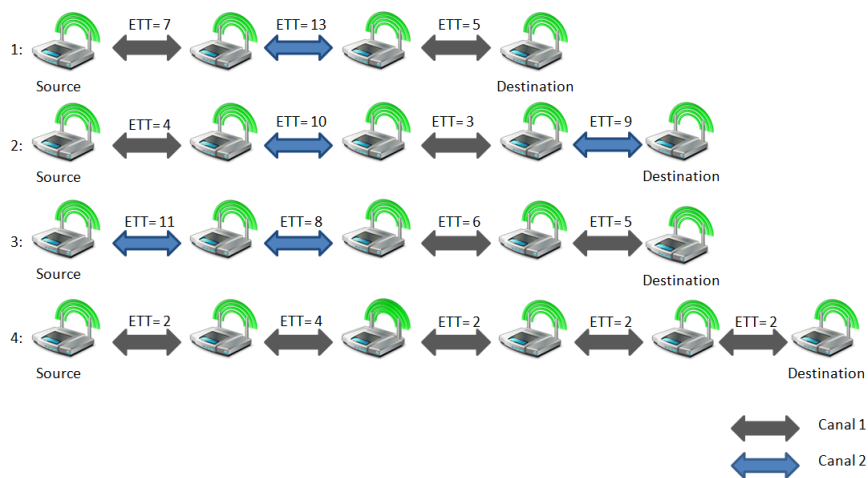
1: ETT= 7 ETT= 13 ETT= 5
Source Destination

2: ETT= 4 ETT= 10 ETT= 3 ETT= 9
Source Destination

3: ETT= 11 ETT= 8 ETT= 6 ETT= 5
Source Destination

4: ETT= 2 ETT= 4 ETT= 2 ETT= 2 ETT= 2
Source Destination

Canal 1
Canal 2